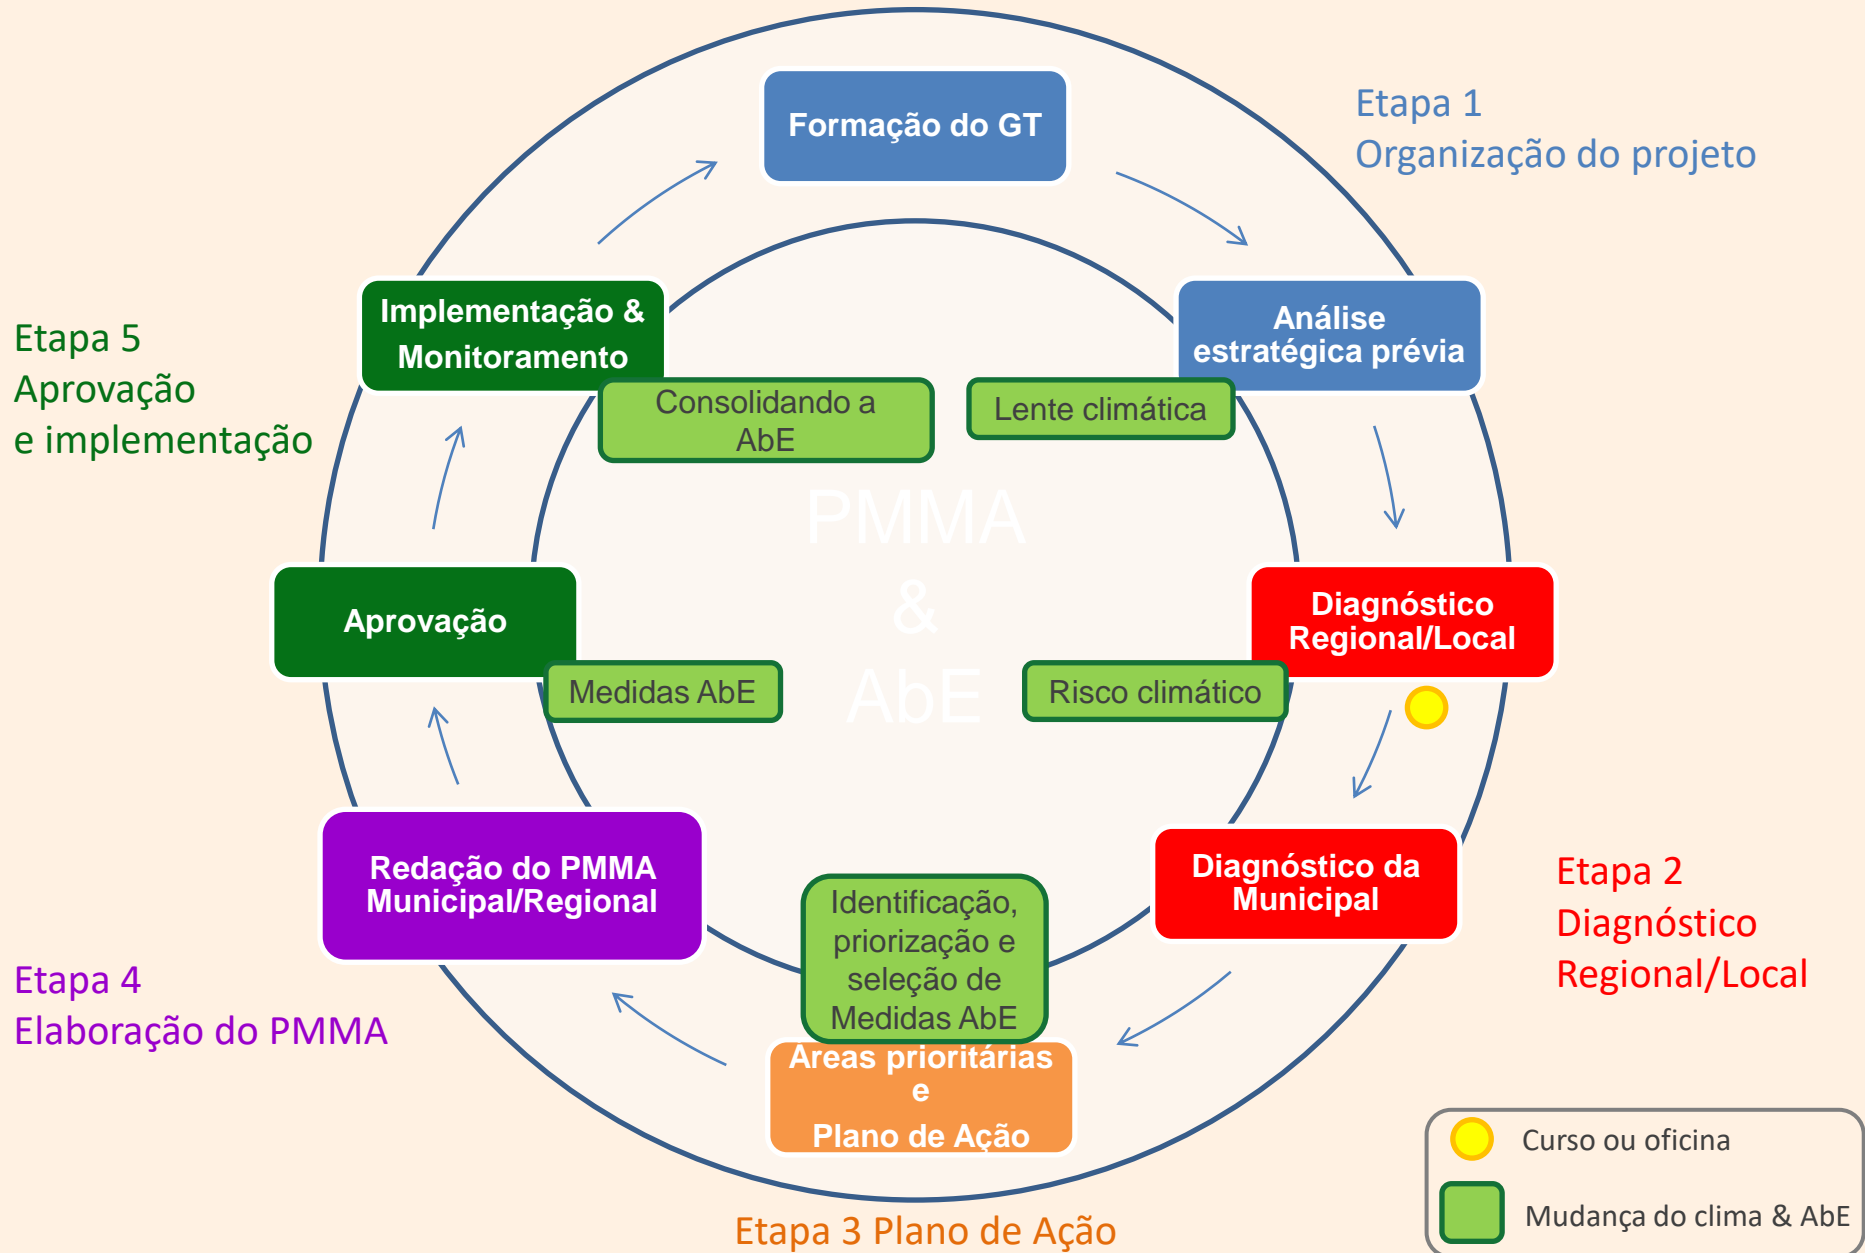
Etapa 1
Organização do projeto

Formação do GT

Análise estratégica prévia

Lente climática

Diagnóstico Regional/Local

Risco climático

Diagnóstico da Municipal

Etapa 2
Diagnóstico
Regional/Local

Identificação, priorização e seleção de Medidas AbE

Áreas prioritárias e Plano de Ação

Etapa 3 Plano de Ação

Redação do PMMA Municipal/Regional

Etapa 4
Elaboração do PMMA

Aprovação

Medidas AbE

Etapa 5
Aprovação
e implementação

Implementação & Monitoramento

Consolidando a AbE

PMMA
&
AbE

Curso ou oficina
Mudança do clima & AbE